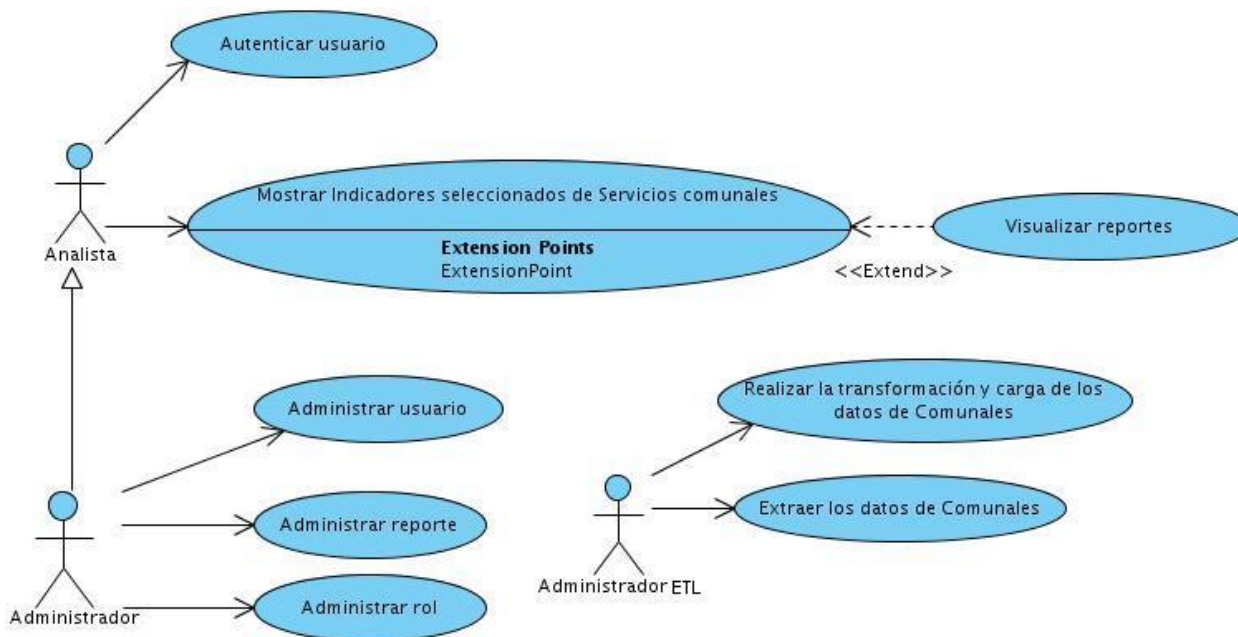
Autenticar usuario

Analista

Mostrar Indicadores seleccionados de Servicios comunales

Extension Points
ExtensionPoint

Visualizar reportes

<<Extend>>

Administrar usuario

Administrar reporte

Administrar rol

Administrador

Realizar la transformación y carga de los datos de Comunales

Extraer los datos de Comunales

Administrador ETL